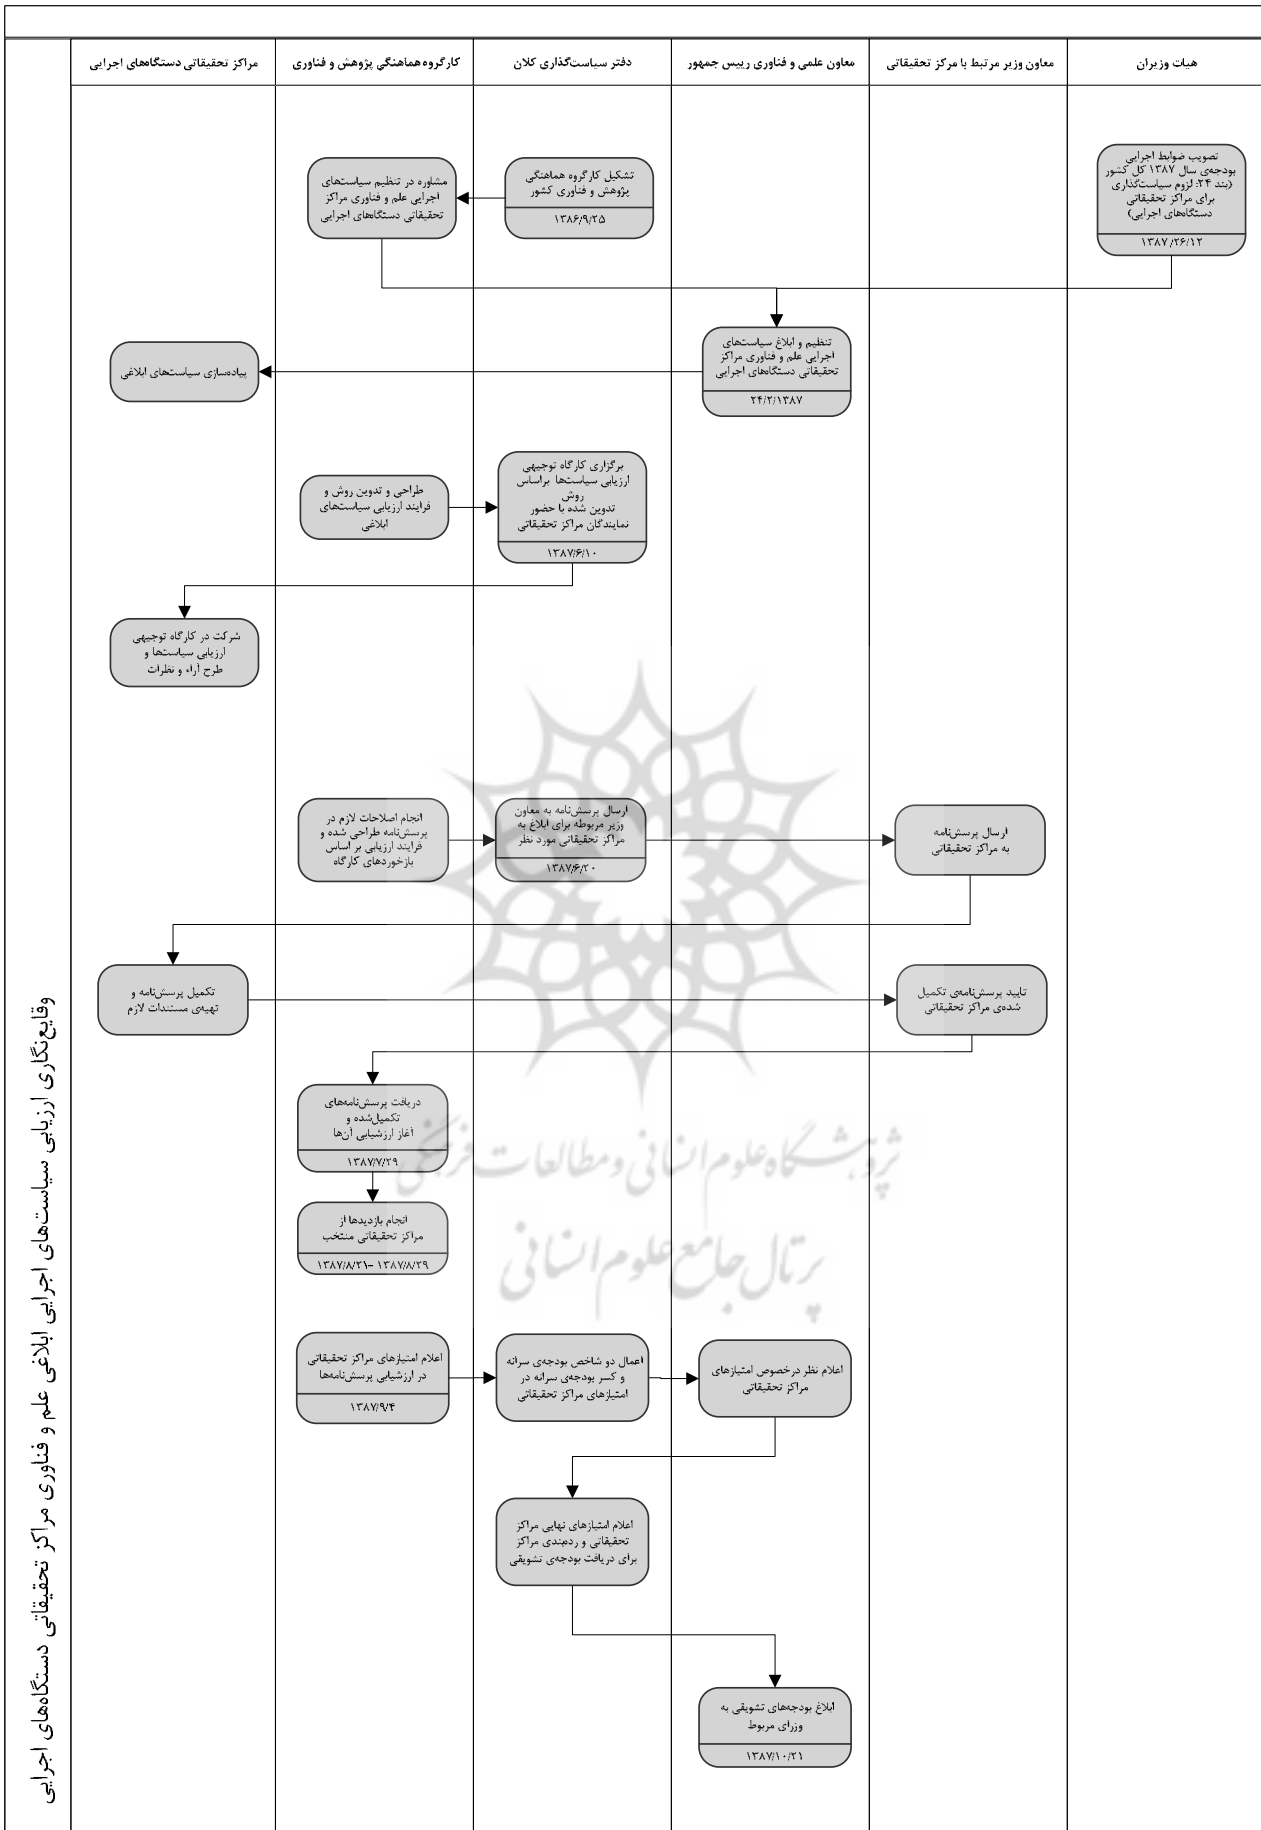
وقایع‌نگاری ارزیابی سیاست‌های اجرایی ابلاغی علم و فناوری مراکز تحقیقاتی دستگاه‌های اجرایی

| هیات وزیران | معاون وزیر مرتبط با مرکز تحقیقاتی | معاون علمی و فناوری رییس جمهور | دفتر سیاست‌گذاری کلان | کارگروه هماهنگی پژوهش و فناوری | مراکز تحقیقاتی دستگاه‌های اجرایی |
|---|---|---|---|---|---|

تصویب ضوابط اجرایی بودجه‌ی سال ۱۳۸۷ کل کشور (بند ۲۴: لزوم سیاست‌گذاری برای مراکز تحقیقاتی دستگاه‌های اجرایی)
۱۳۸۷/۲۶/۱۲

تشکیل کارگروه هماهنگی پژوهش و فناوری کشور
۱۳۸۶/۹/۲۵

مشاوره در تنظیم سیاست‌های اجرایی علم و فناوری مراکز تحقیقاتی دستگاه‌های اجرایی

تنظیم و ابلاغ سیاست‌های اجرایی علم و فناوری مراکز تحقیقاتی دستگاه‌های اجرایی
۲۴/۲/۱۳۸۷

پیاده‌سازی سیاست‌های ابلاغی

طراحی و تدوین روش و فرایند ارزیابی سیاست‌های ابلاغی

برگزاری کارگاه توجیهی ارزیابی سیاست‌ها براساس روش تدوین شده با حضور نمایندگان مراکز تحقیقاتی
۱۳۸۷/۶/۱۰

شرکت در کارگاه توجیهی ارزیابی سیاست‌ها و طرح آراء و نظرات

انجام اصلاحات لازم در پرسش‌نامه طراحی شده و فرایند ارزیابی بر اساس بازخوردهای کارگاه

ارسال پرسش‌نامه به معاون وزیر مربوطه برای ابلاغ به مراکز تحقیقاتی مورد نظر
۱۳۸۷/۶/۲۰

ارسال پرسش‌نامه به مراکز تحقیقاتی

تکمیل پرسش‌نامه و تهیه‌ی مستندات لازم

تایید پرسش‌نامه‌ی تکمیل شده‌ی مراکز تحقیقاتی

دریافت پرسش‌نامه‌های تکمیل‌شده و آغاز ارزشیابی آن‌ها
۱۳۸۷/۷/۲۹

انجام بازدیدها از مراکز تحقیقاتی منتخب
۱۳۸۷/۸/۲۱– ۱۳۸۷/۸/۲۹

اعلام امتیازهای مراکز تحقیقاتی در ارزشیابی پرسش‌نامه‌ها
۱۳۸۷/۹/۴

اعمال دو شاخص بودجه‌ی سرانه و کسر بودجه‌ی سرانه در امتیازهای مراکز تحقیقاتی

اعلام نظر درخصوص امتیازهای مراکز تحقیقاتی

اعلام امتیازهای نهایی مراکز تحقیقاتی و رده‌بندی مراکز برای دریافت بودجه‌ی تشویقی

ابلاغ بودجه‌های تشویقی به وزرای مربوط
۱۳۸۷/۱۰/۲۱

پژوهشگاه علوم انسانی و مطالعات فرهنگی
پرتال جامع علوم انسانی